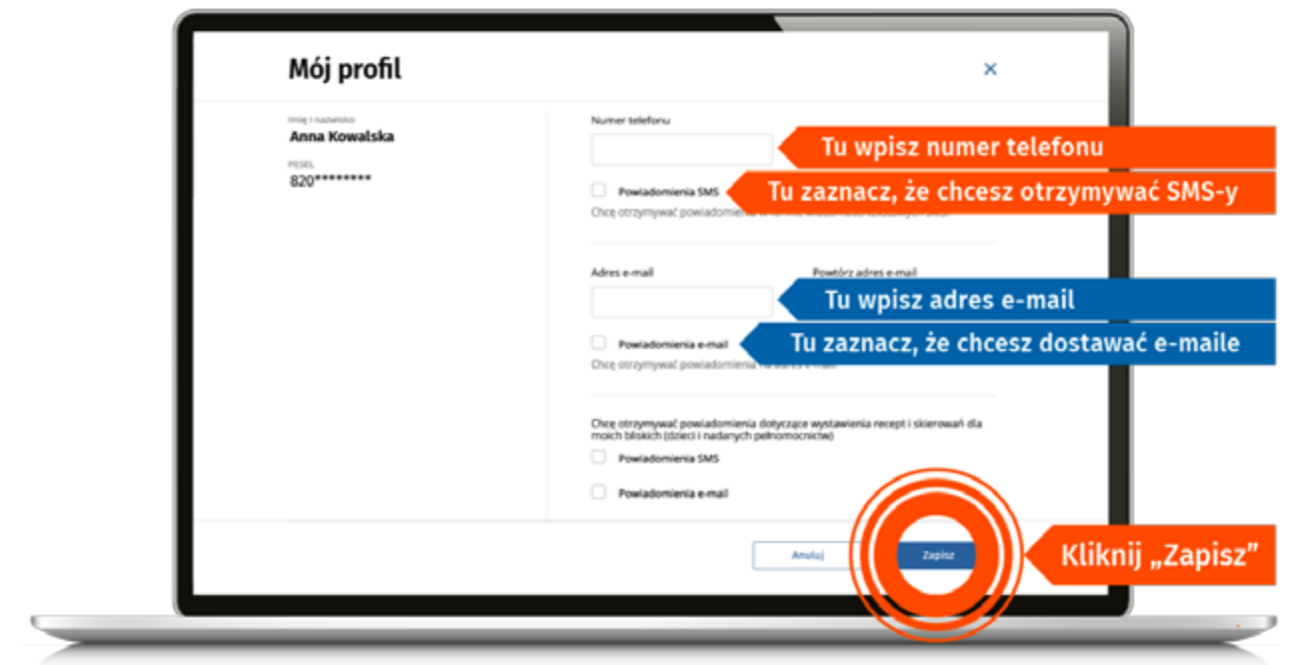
Mój profil

×

Imię i nazwisko
Anna Kowalska

PESEL
820********

Numer telefonu

Tu wpisz numer telefonu

Powiadomienia SMS

Tu zaznacz, że chcesz otrzymywać SMS-y

Chcę otrzymywać powiadomienia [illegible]

Adres e-mail

Powtórz adres e-mail

Tu wpisz adres e-mail

Powiadomienia e-mail

Tu zaznacz, że chcesz dostawać e-maile

Chcę otrzymywać powiadomienia na adres e-mail

Chcę otrzymywać powiadomienia dotyczące wystawienia recept i skierowań dla moich bliskich (dzieci i nadanych pełnomocnictw)

Powiadomienia SMS

Powiadomienia e-mail

Anuluj

Zapisz

Kliknij „Zapisz"